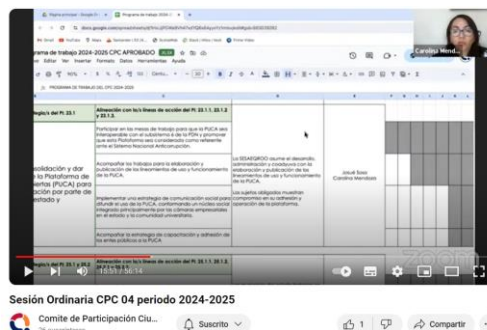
Programa de trabajo 2024-2025 CPC APROBADO
Archivo Editar Ver Insertar Formato Datos Herramientas Ayuda
Carolina Mend...
Eje/s del PI 23.1
Alineación con la/s líneas de acción del PI: 23.1.1, 23.1.2 y 23.1.3.
Participar en las mesas de trabajo para que la PUCA sea interoperable con el subsistema 6 de la PDN y promover que esta Plataforma sea considerada como referente ante el Sistema Nacional Anticorrupción.
Acompañar los trabajos para la elaboración y publicación de los lineamientos de uso y funcionamiento de la PUCA.
La SESAEGROO asume el desarrollo, administración y coadyuva con la elaboración y publicación de los lineamientos de uso y funcionamiento de la PUCA.
Josué Sosa
Carolina Mendoza
Consolidación y dar ... a la Plataforma de ... (PUCA) para ... por parte de ... estado y
Implementar una estrategia de comunicación social para difundir el uso de la PUCA, conformando un núcleo social integrado principalmente por las cámaras empresariales en el estado y la comunidad universitaria.
Los sujetos obligados muestran compromiso en su adhesión y operación de la plataforma.
Acompañar la estrategia de capacitación y adhesión de los entes públicos a la PUCA.
Eje/s del PI 25.1 y 25.2
Alineación con la/s líneas de acción del PI: 23.1.1, 23.1.2, 23.1.3.
15:51 / 36:14
Sesión Ordinaria CPC 04 periodo 2024-2025
Comité de Participación Ciu...
Suscrito
Compartir